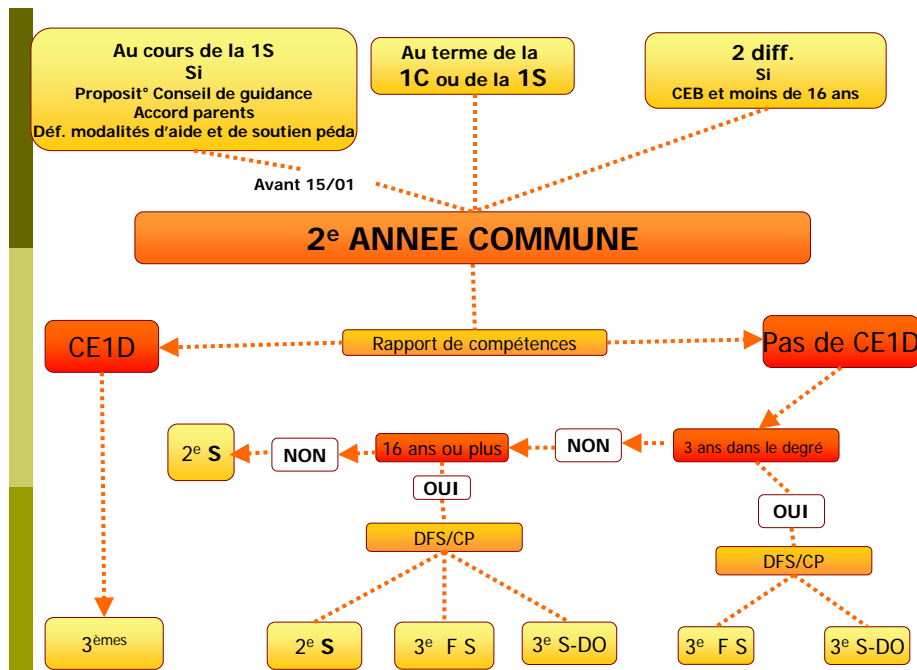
Au cours de la 1S
Si
Proposit° Conseil de guidance
Accord parents
Déf. modalités d'aide et de soutien péda

Au terme de la
1C ou de la 1S

2 diff.
Si
CEB et moins de 16 ans

Avant 15/01

2$^{e}$ ANNEE COMMUNE

CE1D

Rapport de compétences

Pas de CE1D

2$^{e}$ S

NON

16 ans ou plus

NON

3 ans dans le degré

OUI

OUI

DFS/CP

DFS/CP

3$^{èmes}$

2$^{e}$ S

3$^{e}$ F S

3$^{e}$ S-DO

3$^{e}$ F S

3$^{e}$ S-DO